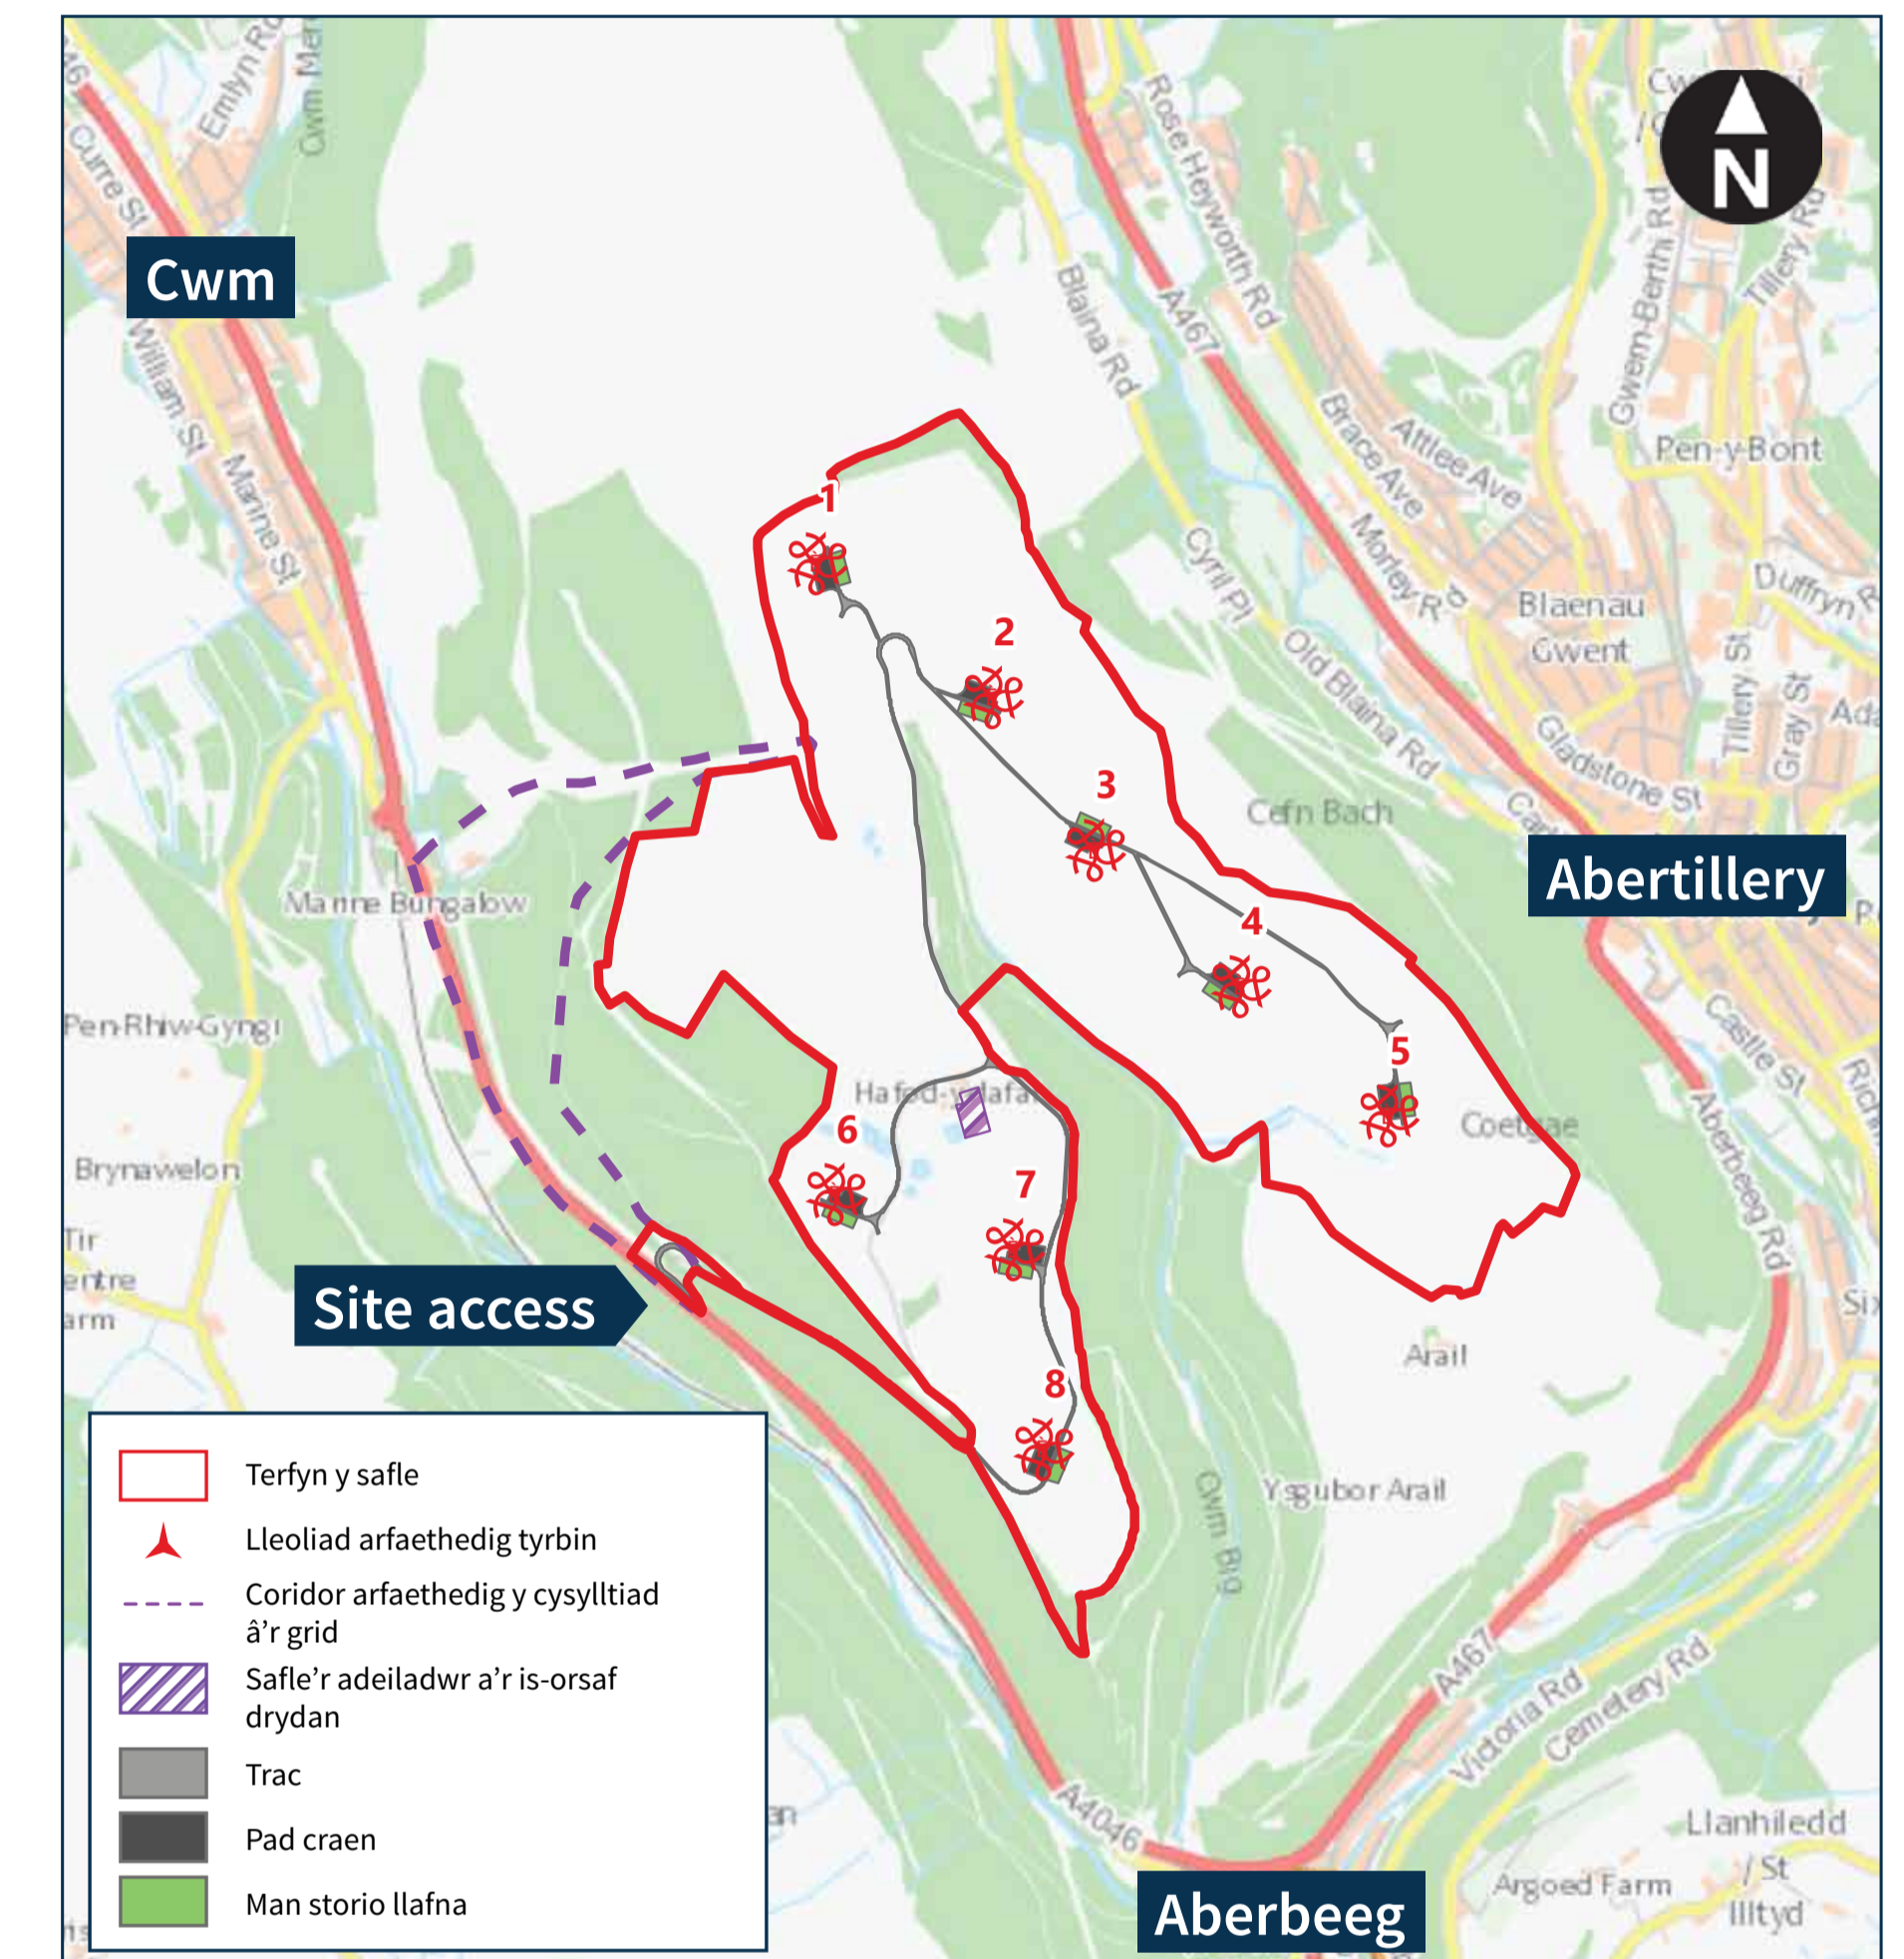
Cwm

Abertillery

Site access

Aberbeeg

N

Emlyn Rd
Cwm Mer
Curre St
William St
Marine St
Rose Heyworth Rd
A467
Blaina Rd
Brace Ave
Attlee Ave
Morley Rd
Cyril Pl
Old Blaina Rd
Gwern-Berthi Rd
Tillery Rd
Pen-y-Bont
Blaenau Gwent
Duffryn R
Tillery St
Gray St
Ada
Gladstone St
Cefn Bach
Marine Bungalow
Pen-Rhiw-Gyngi
Brynawelon
Tir entre arm
Hafod-y-dafal
Coetgae
Castle St
Aberbeeg Rd
Arail
Ysgubor Arail
Cwm Big
A467
Victoria Rd
Cemetery Rd
A4046
Llanhiledd / St Illtyd
Argoed Farm

1
2
3
4
5
6
7
8

Terfyn y safle
Lleoliad arfaethedig tyrbin
Coridor arfaethedig y cysylltiad â'r grid
Safle'r adeiladwr a'r is-orsaf drydan
Trac
Pad craen
Man storio llafna